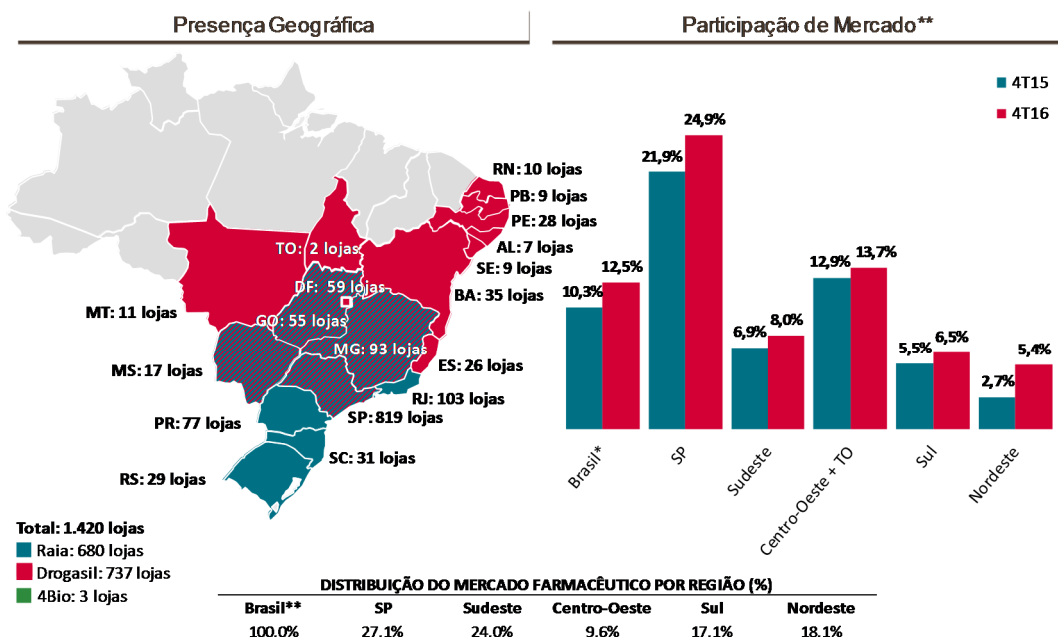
Presença Geográfica

Participação de Mercado**

RN: 10 lojas
PB: 9 lojas
PE: 28 lojas
AL: 7 lojas
SE: 9 lojas
BA: 35 lojas
TO: 2 lojas
DF: 59 lojas
GO: 55 lojas
MG: 93 lojas
MT: 11 lojas
MS: 17 lojas
ES: 26 lojas
RJ: 103 lojas
SP: 819 lojas
PR: 77 lojas
SC: 31 lojas
RS: 29 lojas

Total: 1.420 lojas
Raia: 680 lojas
Drogasil: 737 lojas
4Bio: 3 lojas

4T15
4T16

| | 4T15 | 4T16 |
|---|---|---|
| Brasil* | 10,3% | 12,5% |
| SP | 21,9% | 24,9% |
| Sudeste | 6,9% | 8,0% |
| Centro-Oeste + TO | 12,9% | 13,7% |
| Sul | 5,5% | 6,5% |
| Nordeste | 2,7% | 5,4% |

DISTRIBUIÇÃO DO MERCADO FARMACÊUTICO POR REGIÃO (%)

| Brasil** | SP | Sudeste | Centro-Oeste | Sul | Nordeste |
|---|---|---|---|---|---|
| 100,0% | 27,1% | 24,0% | 9,6% | 17,1% | 18,1% |